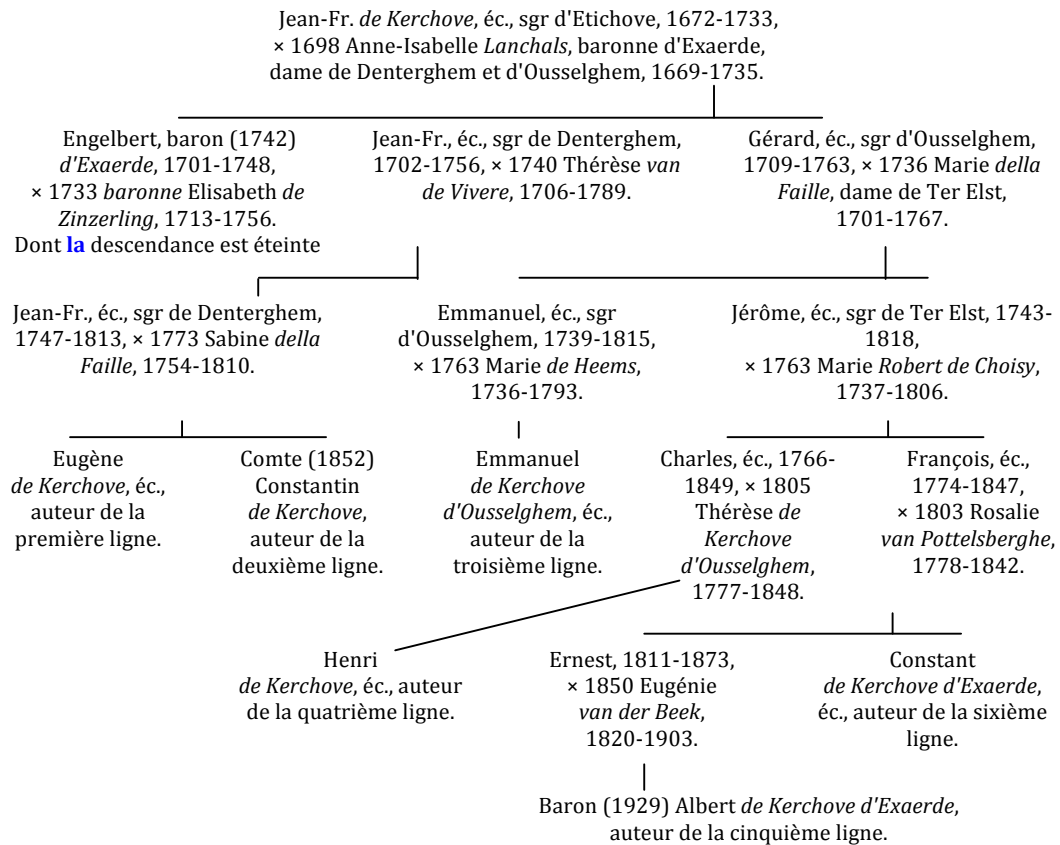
Jean-Fr. de Kerchove, éc., sgr d'Etichove, 1672-1733, × 1698 Anne-Isabelle Lanchals, baronne d'Exaerde, dame de Denterghem et d'Ousselghem, 1669-1735.

Engelbert, baron (1742) d'Exaerde, 1701-1748, × 1733 baronne Elisabeth de Zinzerling, 1713-1756. Dont la descendance est éteinte

Jean-Fr., éc., sgr de Denterghem, 1702-1756, × 1740 Thérèse van de Vivere, 1706-1789.

Gérard, éc., sgr d'Ousselghem, 1709-1763, × 1736 Marie della Faille, dame de Ter Elst, 1701-1767.

Jean-Fr., éc., sgr de Denterghem, 1747-1813, × 1773 Sabine della Faille, 1754-1810.

Emmanuel, éc., sgr d'Ousselghem, 1739-1815, × 1763 Marie de Heems, 1736-1793.

Jérôme, éc., sgr de Ter Elst, 1743-1818, × 1763 Marie Robert de Choisy, 1737-1806.

Eugène de Kerchove, éc., auteur de la première ligne.

Comte (1852) Constantin de Kerchove, auteur de la deuxième ligne.

Emmanuel de Kerchove d'Ousselghem, éc., auteur de la troisième ligne.

Charles, éc., 1766-1849, × 1805 Thérèse de Kerchove d'Ousselghem, 1777-1848.

François, éc., 1774-1847, × 1803 Rosalie van Pottelsberghe, 1778-1842.

Henri de Kerchove, éc., auteur de la quatrième ligne.

Ernest, 1811-1873, × 1850 Eugénie van der Beek, 1820-1903.

Constant de Kerchove d'Exaerde, éc., auteur de la sixième ligne.

Baron (1929) Albert de Kerchove d'Exaerde, auteur de la cinquième ligne.